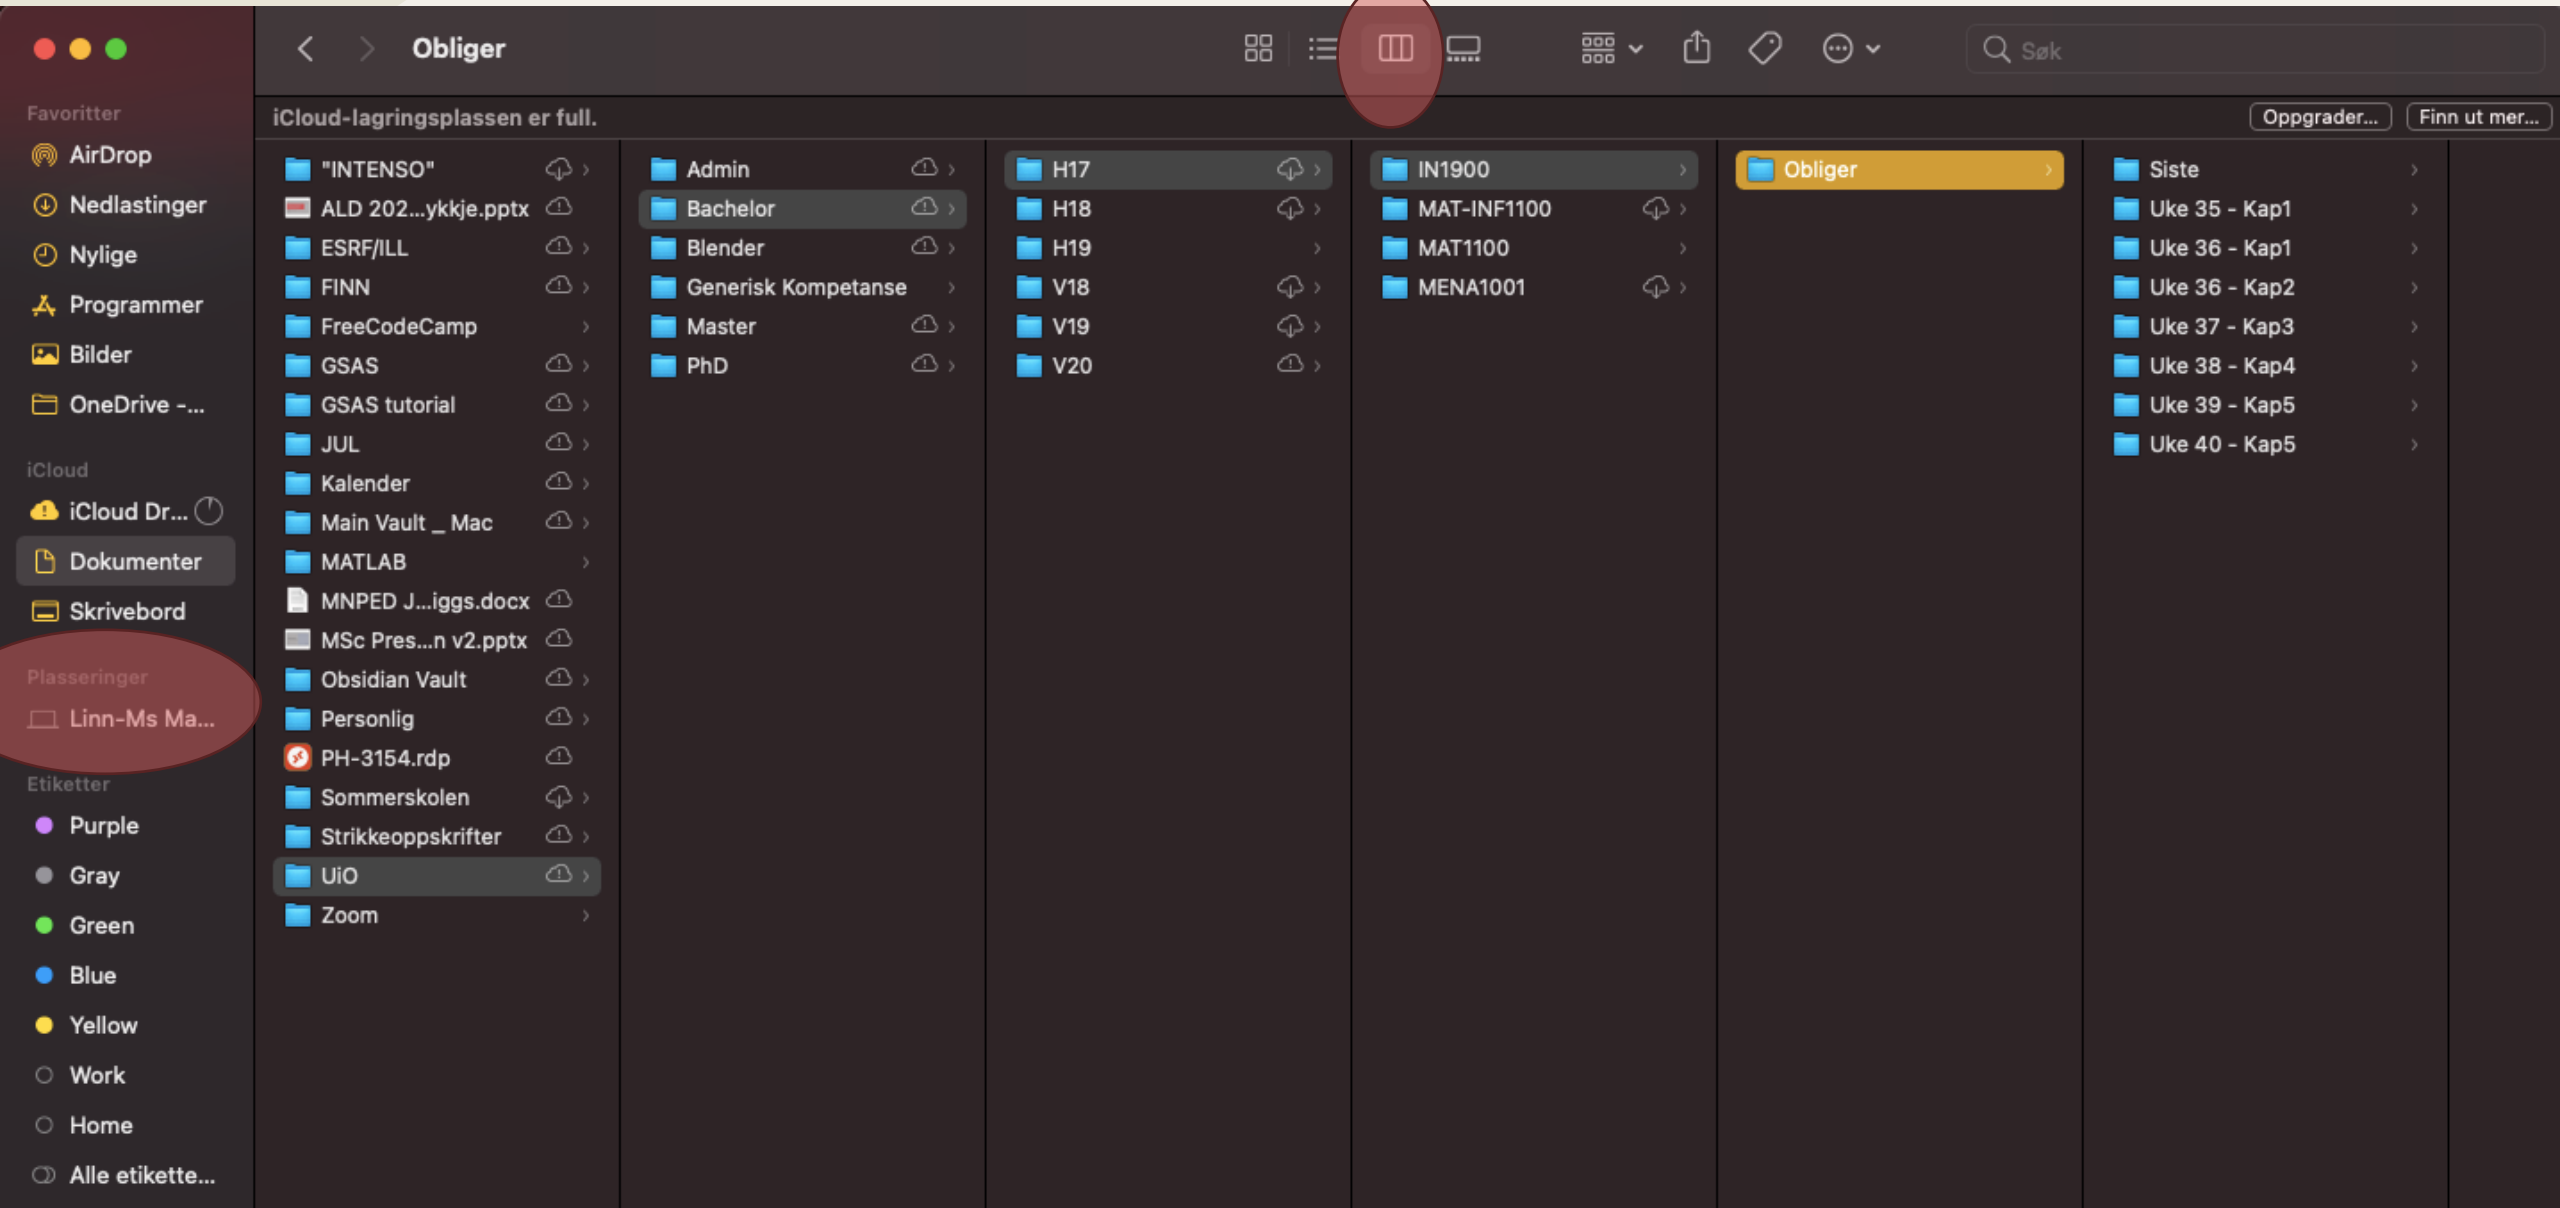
Obliger

Søk

Favoritter
AirDrop
Nedlastinger
Nylige
Programmer
Bilder
OneDrive -...

iCloud
iCloud Dr...
Dokumenter
Skrivebord

Plasseringer
Linn-Ms Ma...

Etiketter
Purple
Gray
Green
Blue
Yellow
Work
Home
Alle etikette...

iCloud-lagringsplassen er full.

Oppgrader...

Finn ut mer...

"INTENSO"
ALD 202...ykkje.pptx
ESRF/ILL
FINN
FreeCodeCamp
GSAS
GSAS tutorial
JUL
Kalender
Main Vault _ Mac
MATLAB
MNPED J...iggs.docx
MSc Pres...n v2.pptx
Obsidian Vault
Personlig
PH-3154.rdp
Sommerskolen
Strikkeoppskrifter
UiO
Zoom

Admin
Bachelor
Blender
Generisk Kompetanse
Master
PhD

H17
H18
H19
V18
V19
V20

IN1900
MAT-INF1100
MAT1100
MENA1001

Obliger

Siste
Uke 35 - Kap1
Uke 36 - Kap1
Uke 36 - Kap2
Uke 37 - Kap3
Uke 38 - Kap4
Uke 39 - Kap5
Uke 40 - Kap5